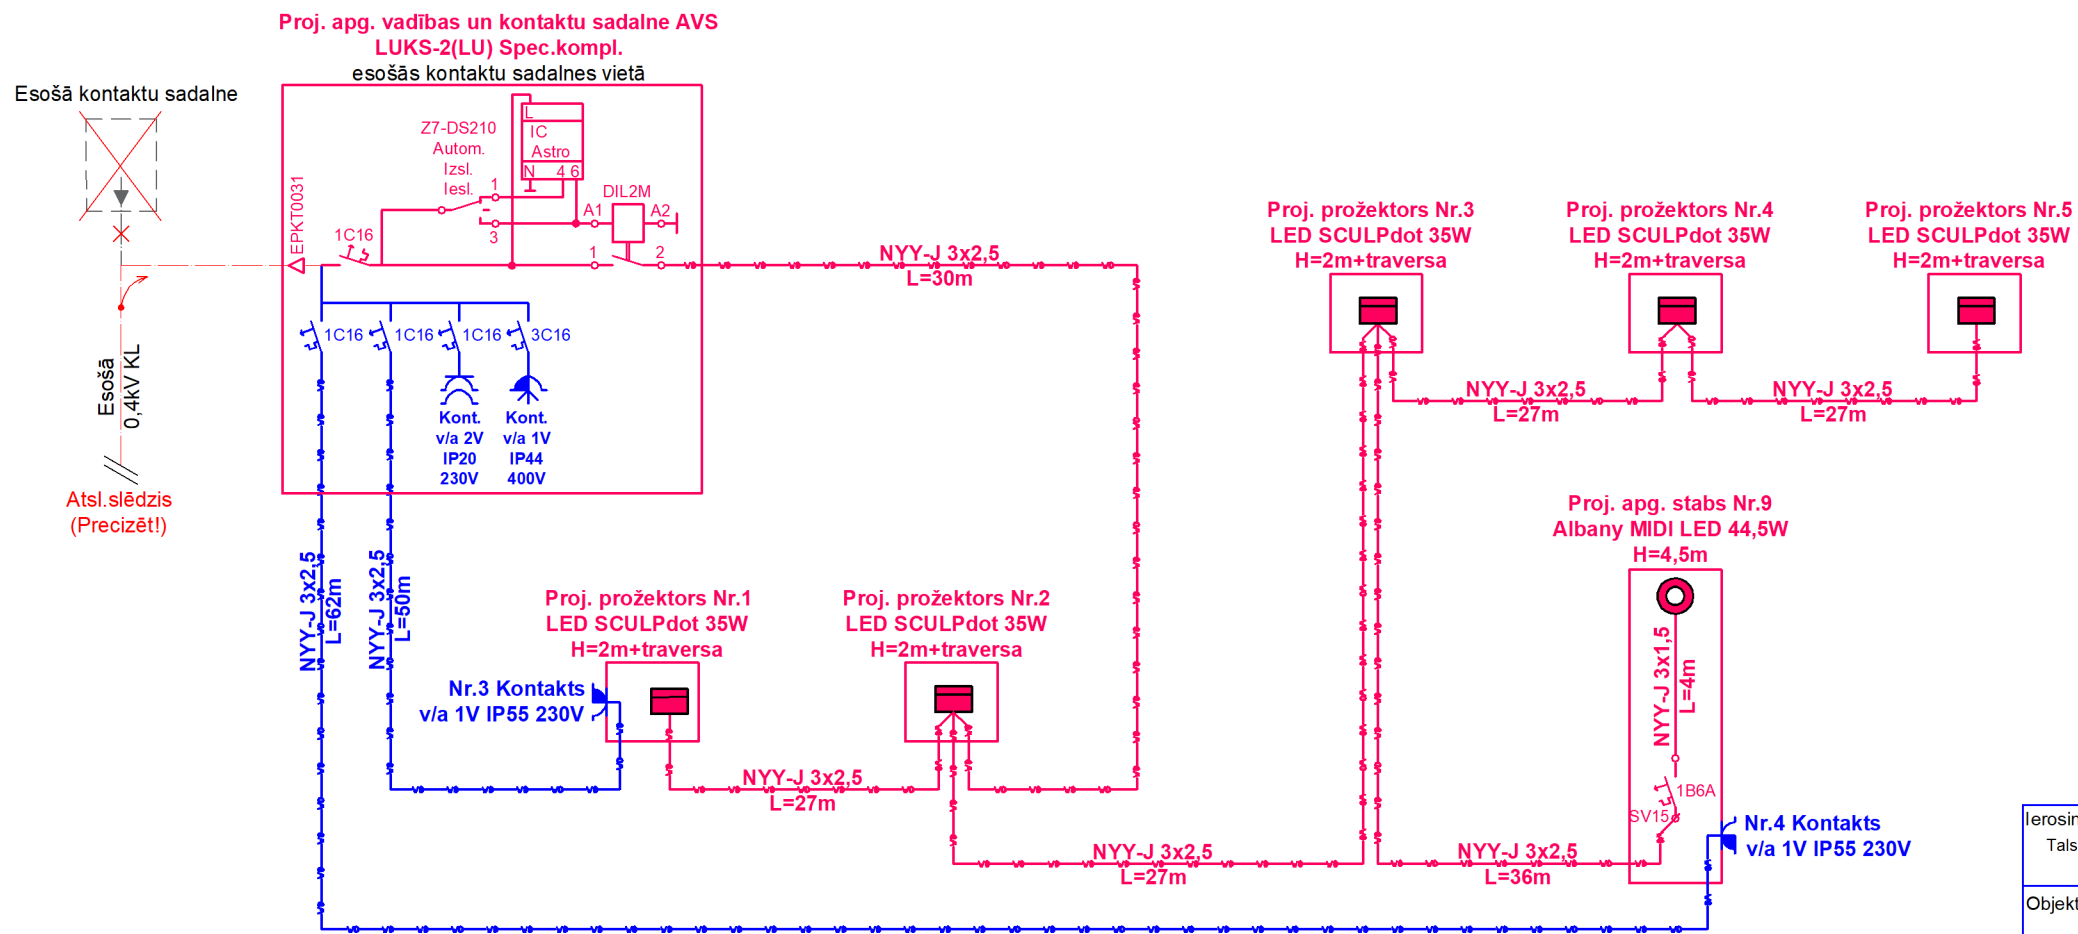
Proj. apg. vadības un kontaktu sadalne AVS
LUKS-2(LU) Spec.kompl.
esošās kontaktu sadalnes vietā

Esošā kontaktu sadalne

Z7-DS210
Autom.
Izsl.
Iesl.

L
IC
Astro
N 4 6

DIL2M
A1 A2
1
3
1 2

EPKT0031
1C16

1C16 1C16 1C16 3C16

Kont. v/a 2V IP20 230V
Kont. v/a 1V IP44 400V

Esošā 0,4kV KL

Atsl.slēdzis (Precizēt!)

NYY-J 3x2,5
L=30m

Proj. prožektors Nr.3
LED SCULPdot 35W
H=2m+traversa

Proj. prožektors Nr.4
LED SCULPdot 35W
H=2m+traversa

Proj. prožektors Nr.5
LED SCULPdot 35W
H=2m+traversa

NYY-J 3x2,5
L=27m

NYY-J 3x2,5
L=27m

Proj. apg. stabs Nr.9
Albany MIDI LED 44,5W
H=4,5m

NYY-J 3x2,5
L=62m

NYY-J 3x2,5
L=50m

Proj. prožektors Nr.1
LED SCULPdot 35W
H=2m+traversa

Proj. prožektors Nr.2
LED SCULPdot 35W
H=2m+traversa

Nr.3 Kontakts
v/a 1V IP55 230V

NYY-J 3x2,5
L=27m

NYY-J 3x1,5
L=4m

1B6A
SV15

Nr.4 Kontakts
v/a 1V IP55 230V

NYY-J 3x2,5
L=27m

NYY-J 3x2,5
L=36m

Ierosin
Tals
Objekt